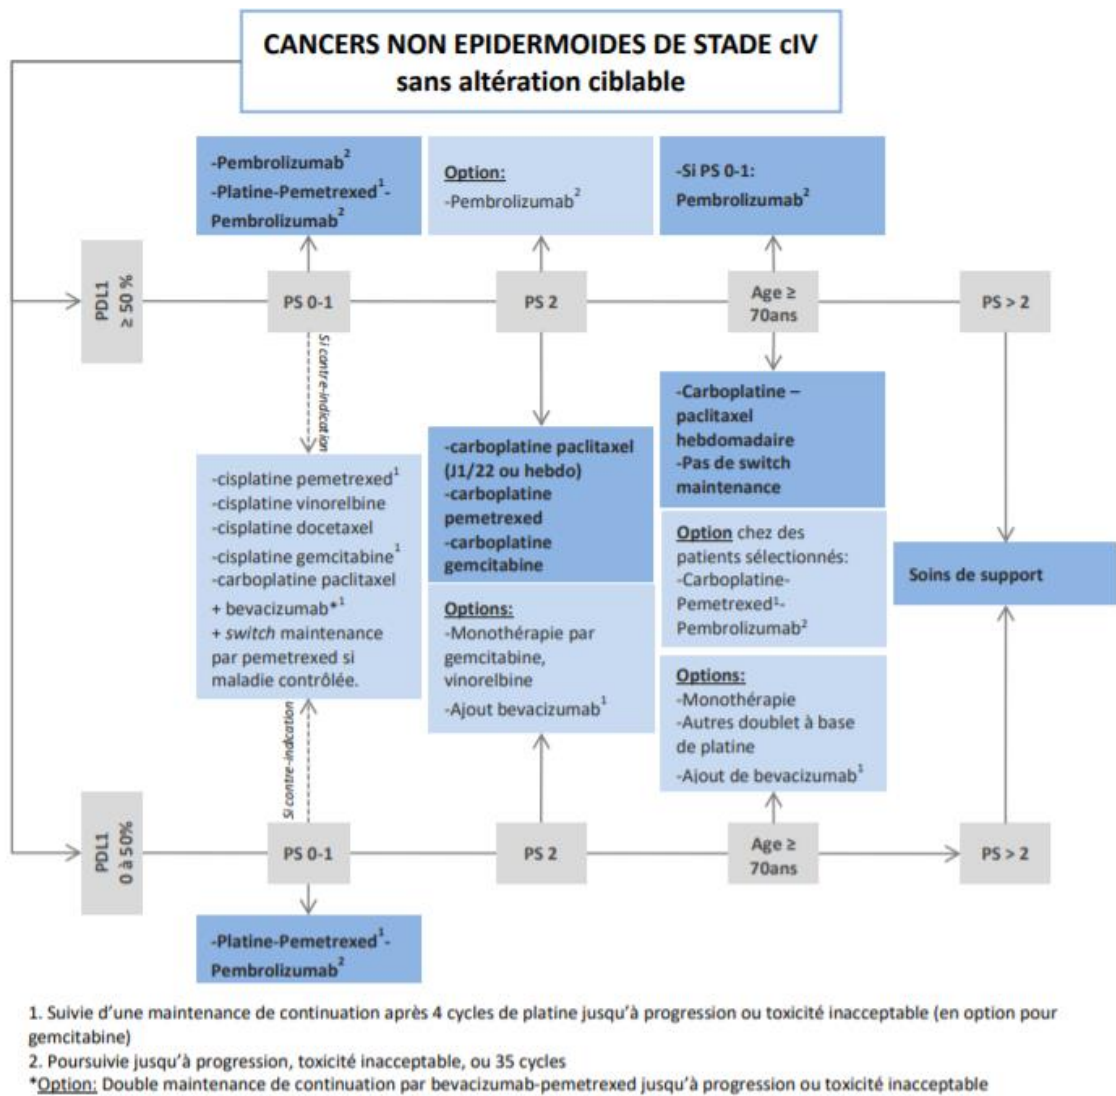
CANCERS NON EPIDERMOIDES DE STADE cIV
sans altération ciblable

-Pembrolizumab$^2$
-Platine-Pemetrexed$^1$-Pembrolizumab$^2$

Option:
-Pembrolizumab$^2$

-Si PS 0-1:
Pembrolizumab$^2$

PDL1 ≥ 50 %

PS 0-1

PS 2

Age ≥ 70ans

PS > 2

Si contre-indication

-cisplatine pemetrexed$^1$
-cisplatine vinorelbine
-cisplatine docetaxel
-cisplatine gemcitabine$^1$
-carboplatine paclitaxel
+ bevacizumab*$^1$
+ switch maintenance par pemetrexed si maladie contrôlée.

-carboplatine paclitaxel (J1/22 ou hebdo)
-carboplatine pemetrexed
-carboplatine gemcitabine

Options:
-Monothérapie par gemcitabine, vinorelbine
-Ajout bevacizumab$^1$

-Carboplatine – paclitaxel hebdomadaire
-Pas de switch maintenance

Option chez des patients sélectionnés:
-Carboplatine-Pemetrexed$^1$-Pembrolizumab$^2$

Options:
-Monothérapie
-Autres doublet à base de platine
-Ajout de bevacizumab$^1$

Soins de support

Si contre-indication

PDL1 0 à 50%

PS 0-1

PS 2

Age ≥ 70ans

PS > 2

-Platine-Pemetrexed$^1$-Pembrolizumab$^2$

1. Suivie d'une maintenance de continuation après 4 cycles de platine jusqu'à progression ou toxicité inacceptable (en option pour gemcitabine)
2. Poursuivie jusqu'à progression, toxicité inacceptable, ou 35 cycles
*Option: Double maintenance de continuation par bevacizumab-pemetrexed jusqu'à progression ou toxicité inacceptable